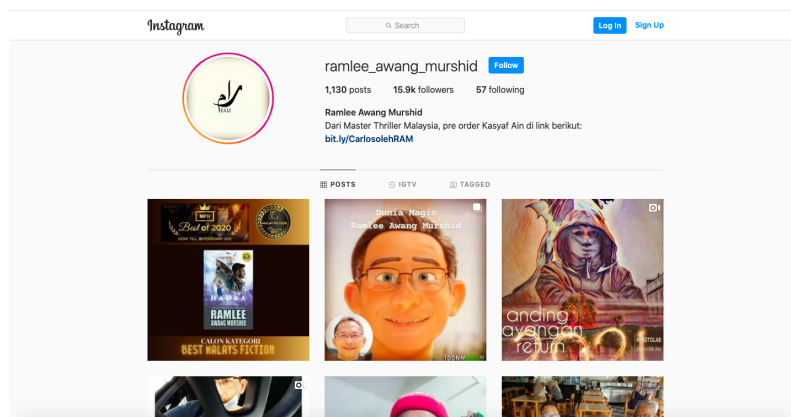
Instagram

Search

Log In Sign Up

RAM

ramlee_awang_murshid Follow

1,130 posts 15.9k followers 57 following

Ramlee Awang Murshid
Dari Master Thriller Malaysia, pre order Kasyaf Ain di link berikut:
bit.ly/CarlosolehRAM

POSTS IGTV TAGGED

MPH Best of 2020

HAPRA

RAMLEE AWANG MURSHID

CALON KATEGORI BEST MALAYS FICTION

Dunia Magis Ramlee Awang Murshid

anding ayangan return